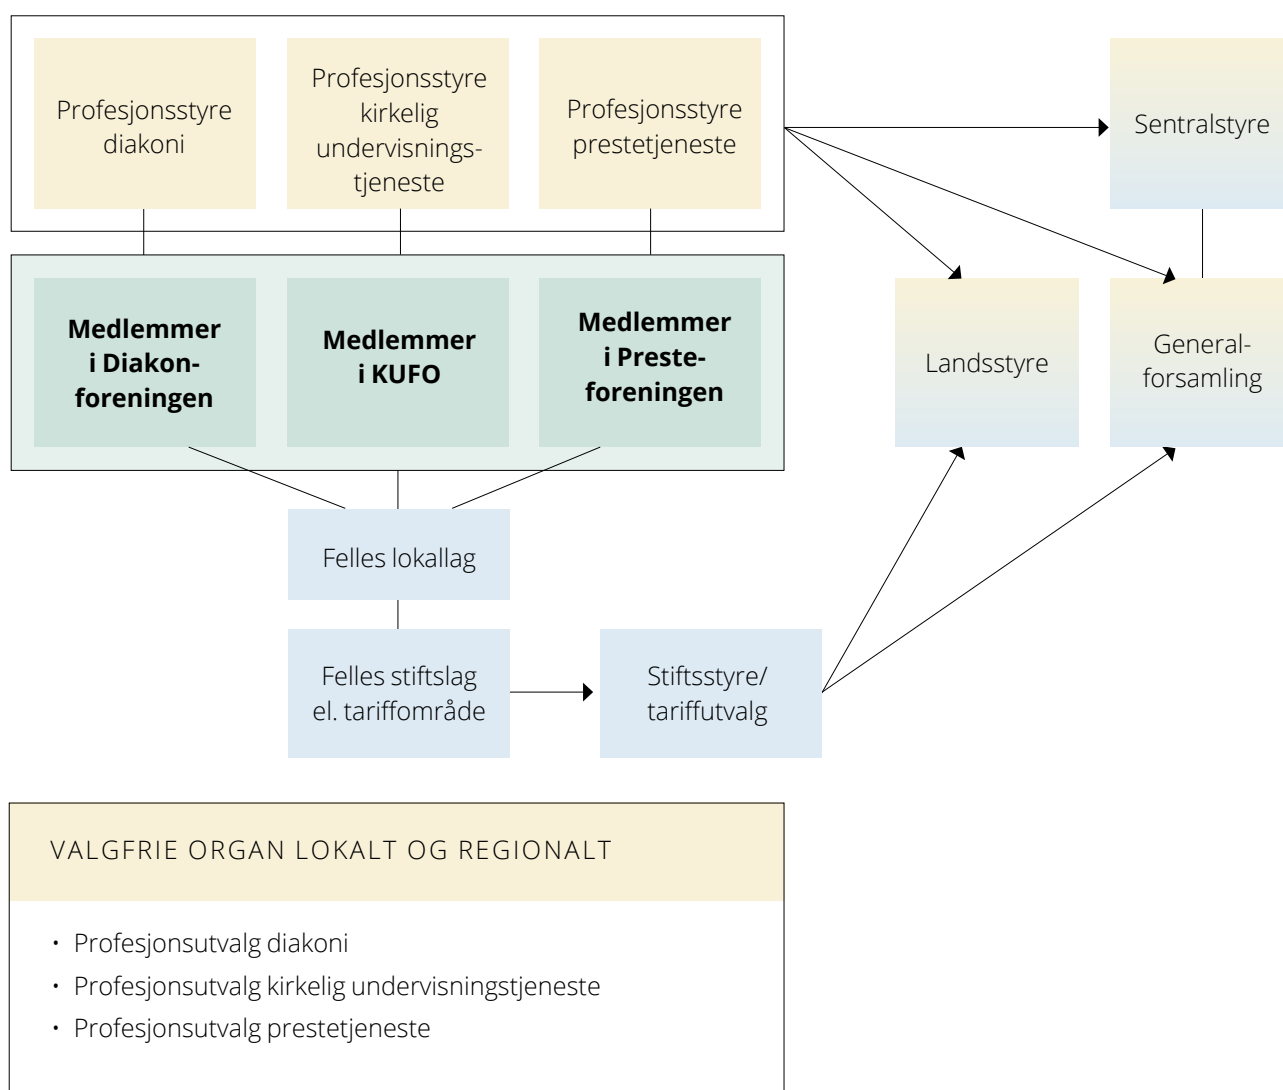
Profesjonsstyre diakoni

Profesjonsstyre kirkelig undervisningstjeneste

Profesjonsstyre prestetjeneste

Sentralstyre

**Medlemmer i Diakonforeningen**

**Medlemmer i KUFO**

**Medlemmer i Presteforeningen**

Landsstyre

Generalforsamling

Felles lokallag

Felles stiftslag el. tariffområde

Stiftsstyre/ tariffutvalg

VALGFRIE ORGAN LOKALT OG REGIONALT

• Profesjonsutvalg diakoni
• Profesjonsutvalg kirkelig undervisningstjeneste
• Profesjonsutvalg prestetjeneste